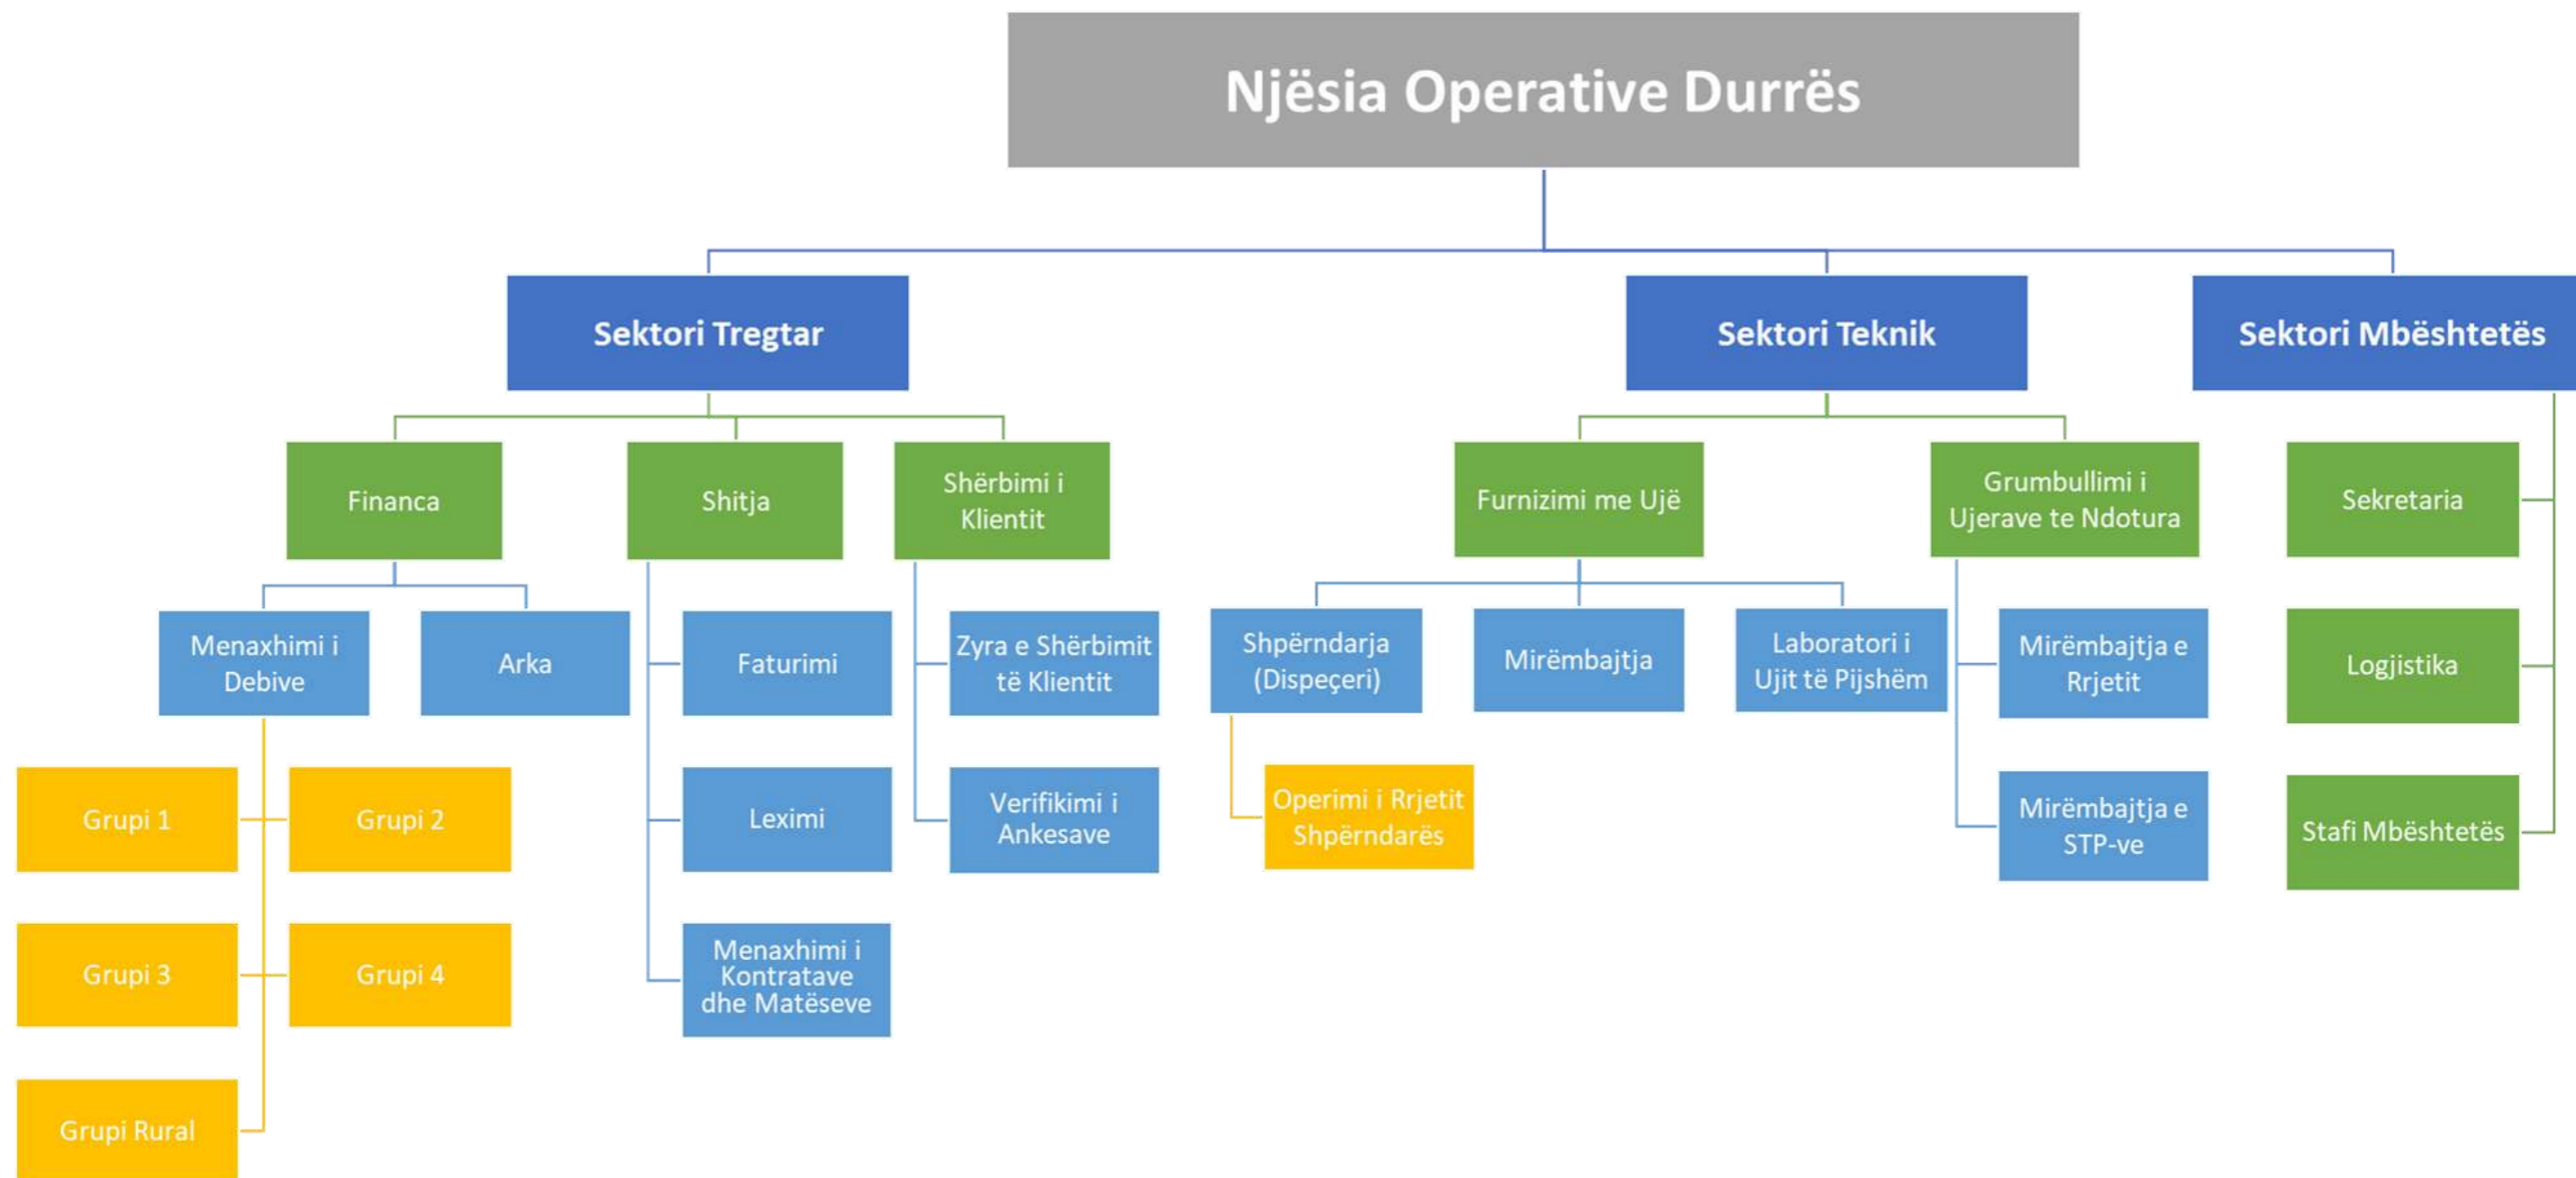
Njësia Operative Durrës

Sektori Tregtar

Sektori Teknik

Sektori Mbështetës

Financa

Shitja

Shërbimi i Klientit

Furnizimi me Ujë

Grumbullimi i Ujerave te Ndotura

Sekretaria

Menaxhimi i Debive

Arka

Faturimi

Zyra e Shërbimit të Klientit

Shpërndarja (Dispeçeri)

Mirëmbajtja

Laboratori i Ujit të Pijshëm

Mirëmbajtja e Rrjetit

Logjistika

Grupi 1

Grupi 2

Leximi

Verifikimi i Ankesave

Operimi i Rrjetit Shpërndarës

Mirëmbajtja e STP-ve

Stafi Mbështetës

Grupi 3

Grupi 4

Menaxhimi i Kontratave dhe Matëseve

Grupi Rural